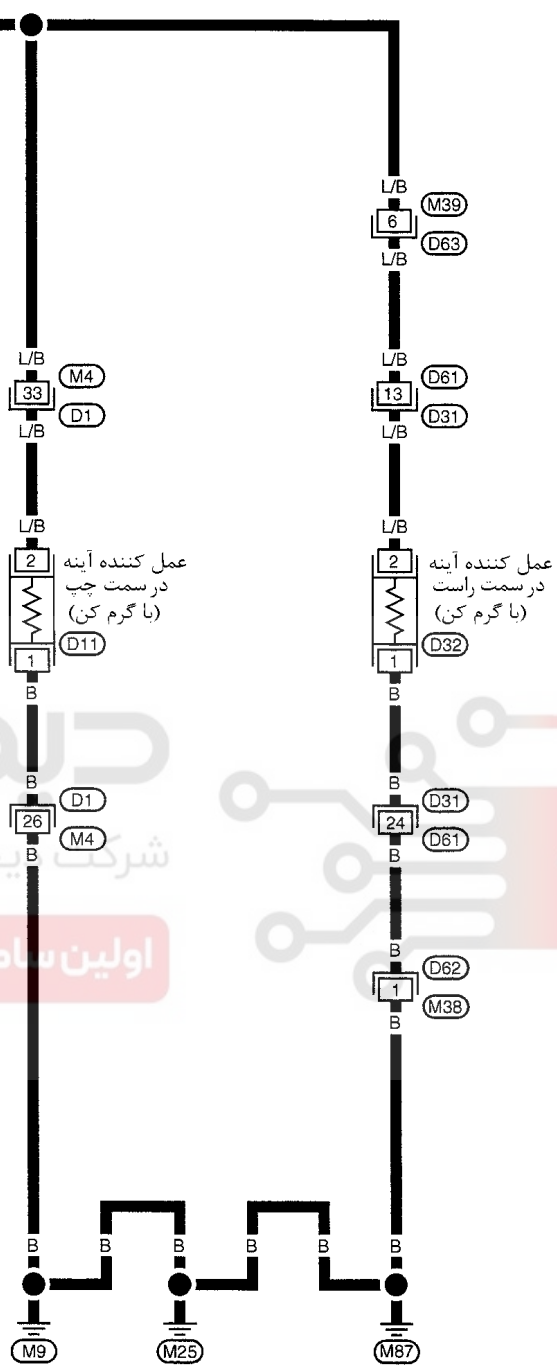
L/B
M39
6
D63
L/B

L/B
M4
33
D1
L/B

L/B
D61
13
D31
L/B

L/B
2
عمل کننده آینه
درسمت چپ
(با گرم کن)
D11
1
B

L/B
2
عمل کننده آینه
درسمت راست
(با گرم کن)
D32
1
B

B
D1
26
M4
B

B
D31
24
D61
B

شرکت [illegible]
اولین سا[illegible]

B
D62
1
M38
B

B
B
B
B
B
B

M9
M25
M87